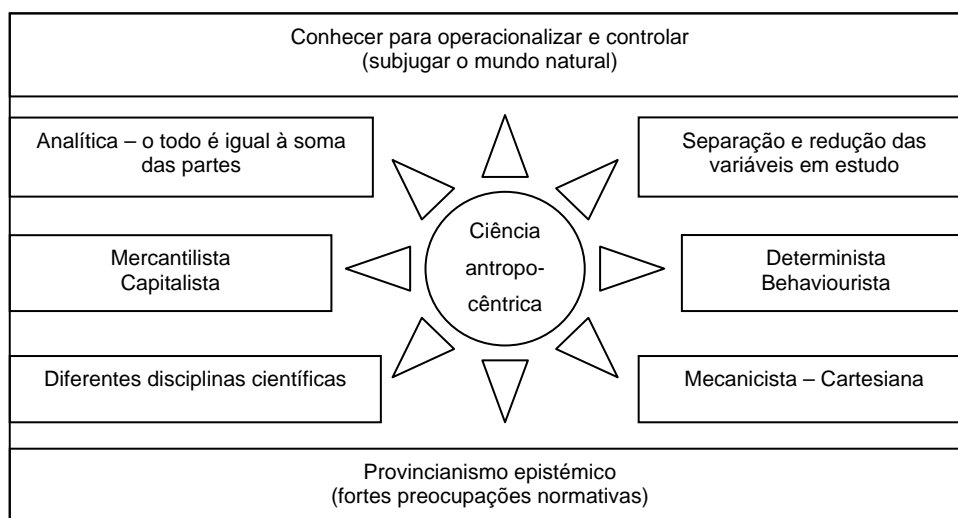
Conhecer para operacionalizar e controlar
(subjugar o mundo natural)

Analítica – o todo é igual à soma das partes

Separação e redução das variáveis em estudo

Mercantilista
Capitalista

Ciência antropocêntrica

Determinista
Behaviourista

Diferentes disciplinas científicas

Mecanicista – Cartesiana

Provincianismo epistémico
(fortes preocupações normativas)